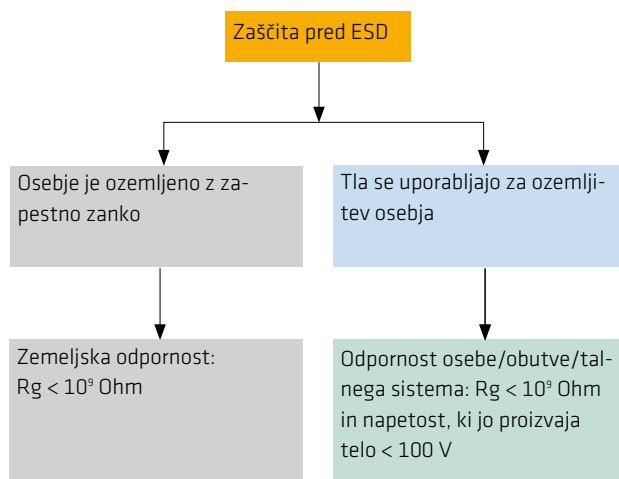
Zaščita pred ESD

Osebje je ozemljeno z zapestno zanko

Tla se uporabljajo za ozemljitev osebja

Zemeljska odpornost:
Rg < $10^9$ Ohm

Odpornost osebe/obutve/talnega sistema: Rg < $10^9$ Ohm in napetost, ki jo proizvaja telo < 100 V